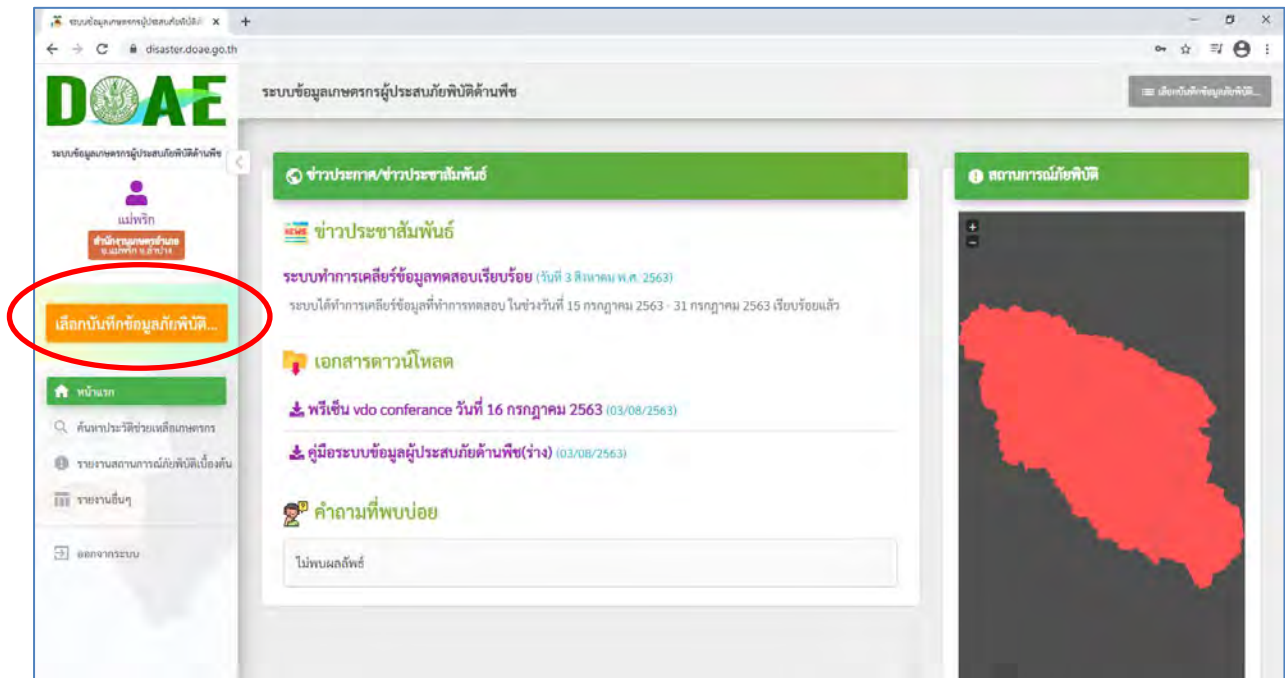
ระบบข้อมูลเกษตรกรผู้ประสบภัยพิบัติ ×
disaster.doae.go.th

DOAE
ระบบข้อมูลเกษตรกรผู้ประสบภัยพิบัติด้านพืช
แม่พริก
สำนักงานเกษตรอำเภอ อ.แม่พริก จ.ลำปาง
เลือกบันทึกข้อมูลภัยพิบัติ...
หน้าแรก
ค้นหาประวัติช่วยเหลือเกษตรกร
รายงานสถานการณ์ภัยพิบัติเบื้องต้น
รายงานอื่นๆ
ออกจากระบบ

ระบบข้อมูลเกษตรกรผู้ประสบภัยพิบัติด้านพืช
เลือกบันทึกข้อมูลภัยพิบัติ...

ข่าวประกาศ/ข่าวประชาสัมพันธ์

NEWS ข่าวประชาสัมพันธ์

ระบบทำการเคลียร์ข้อมูลทดสอบเรียบร้อย (วันที่ 3 สิงหาคม พ.ศ. 2563)
ระบบได้ทำการเคลียร์ข้อมูลที่ทำการทดสอบ ในช่วงวันที่ 15 กรกฎาคม 2563 - 31 กรกฎาคม 2563 เรียบร้อยแล้ว

เอกสารดาวน์โหลด

พรีเซ็น vdo conferance วันที่ 16 กรกฎาคม 2563 (03/08/2563)

คู่มือระบบข้อมูลผู้ประสบภัยด้านพืช(ร่าง) (03/08/2563)

คำถามที่พบบ่อย

ไม่พบผลลัพธ์

สถานการณ์ภัยพิบัติ
+
−